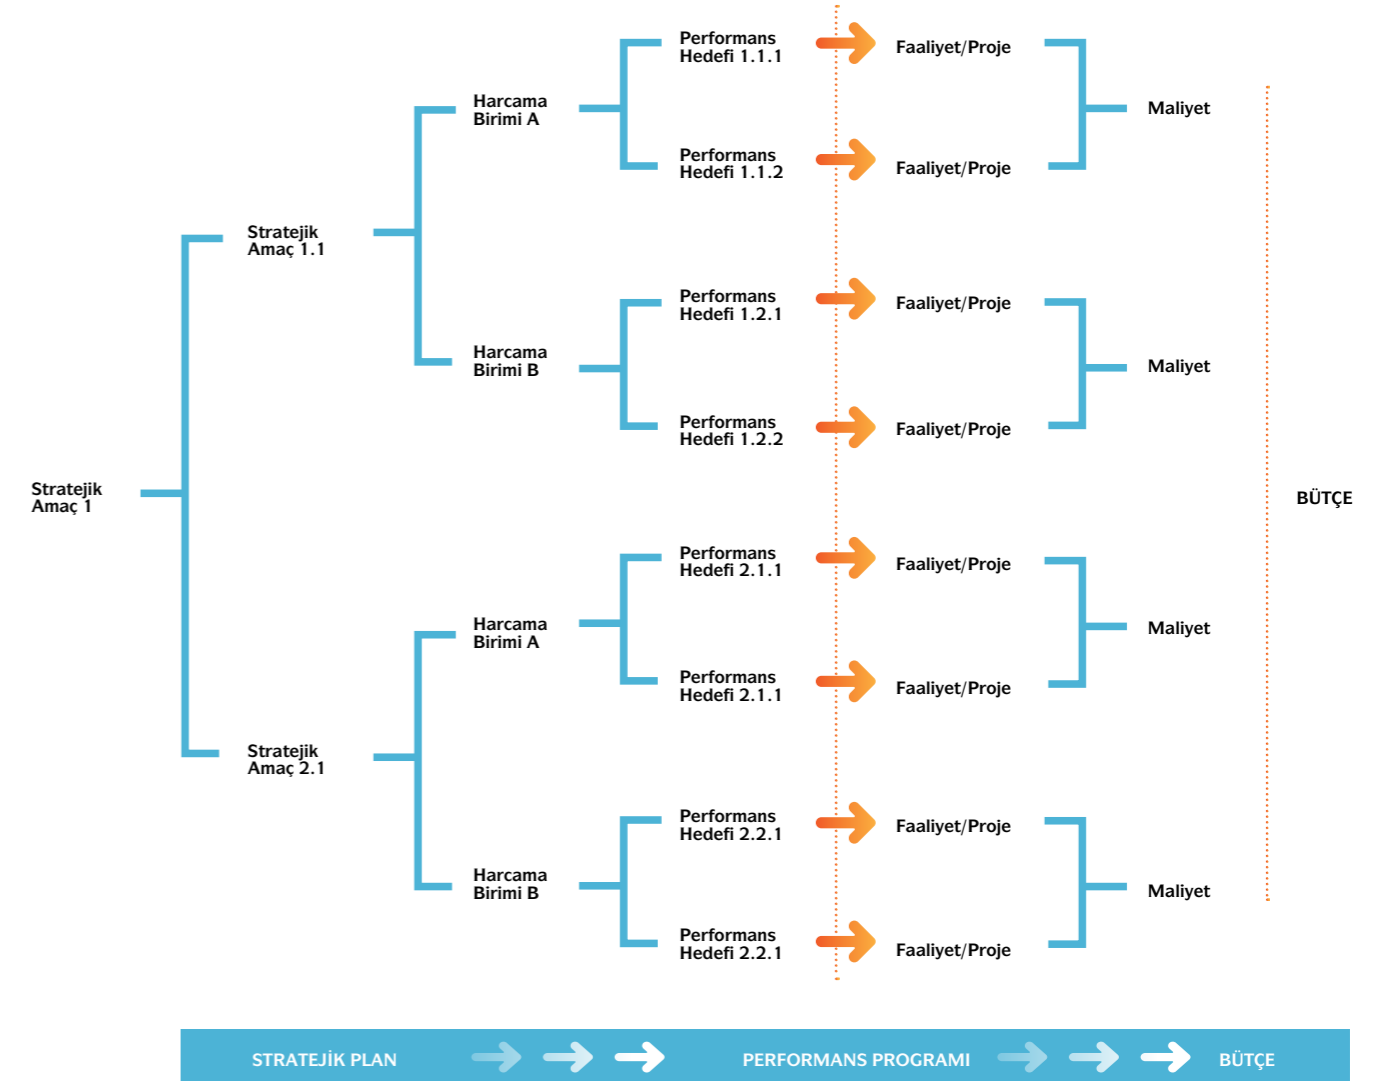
Performans Hedefi 1.1.1

Faaliyet/Proje

Harcama Birimi A

Maliyet

Performans Hedefi 1.1.2

Faaliyet/Proje

Stratejik Amaç 1.1

Performans Hedefi 1.2.1

Faaliyet/Proje

Harcama Birimi B

Maliyet

Performans Hedefi 1.2.2

Faaliyet/Proje

Stratejik Amaç 1

BÜTÇE

Performans Hedefi 2.1.1

Faaliyet/Proje

Harcama Birimi A

Maliyet

Performans Hedefi 2.1.1

Faaliyet/Proje

Stratejik Amaç 2.1

Performans Hedefi 2.2.1

Faaliyet/Proje

Harcama Birimi B

Maliyet

Performans Hedefi 2.2.1

Faaliyet/Proje

STRATEJİK PLAN PERFORMANS PROGRAMI BÜTÇE